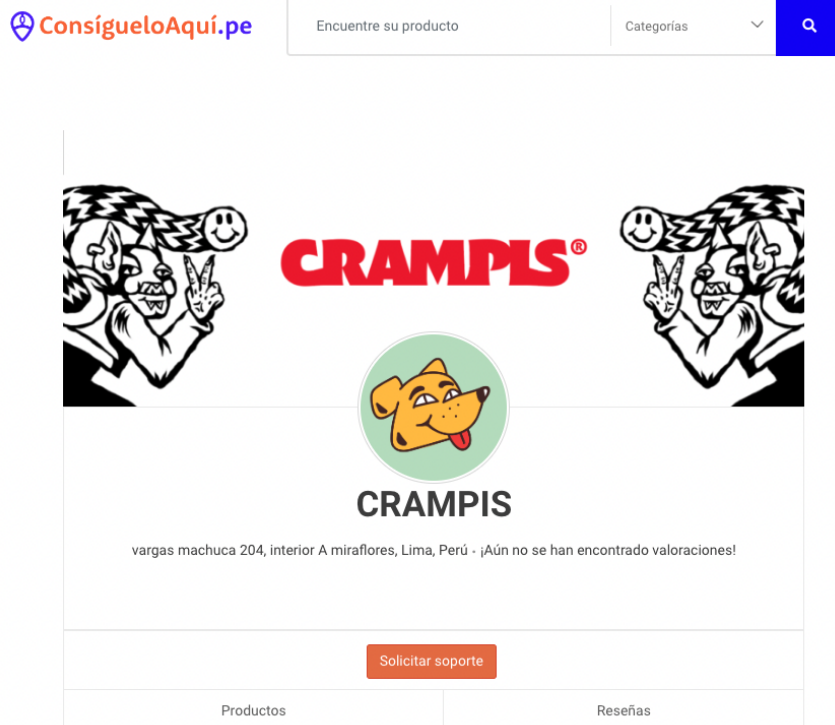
ConsígueloAquí.pe

Encuentre su producto

Categorías

CRAMPIS®

CRAMPIS

vargas machuca 204, interior A miraflores, Lima, Perú - ¡Aún no se han encontrado valoraciones!

Solicitar soporte

Productos

Reseñas